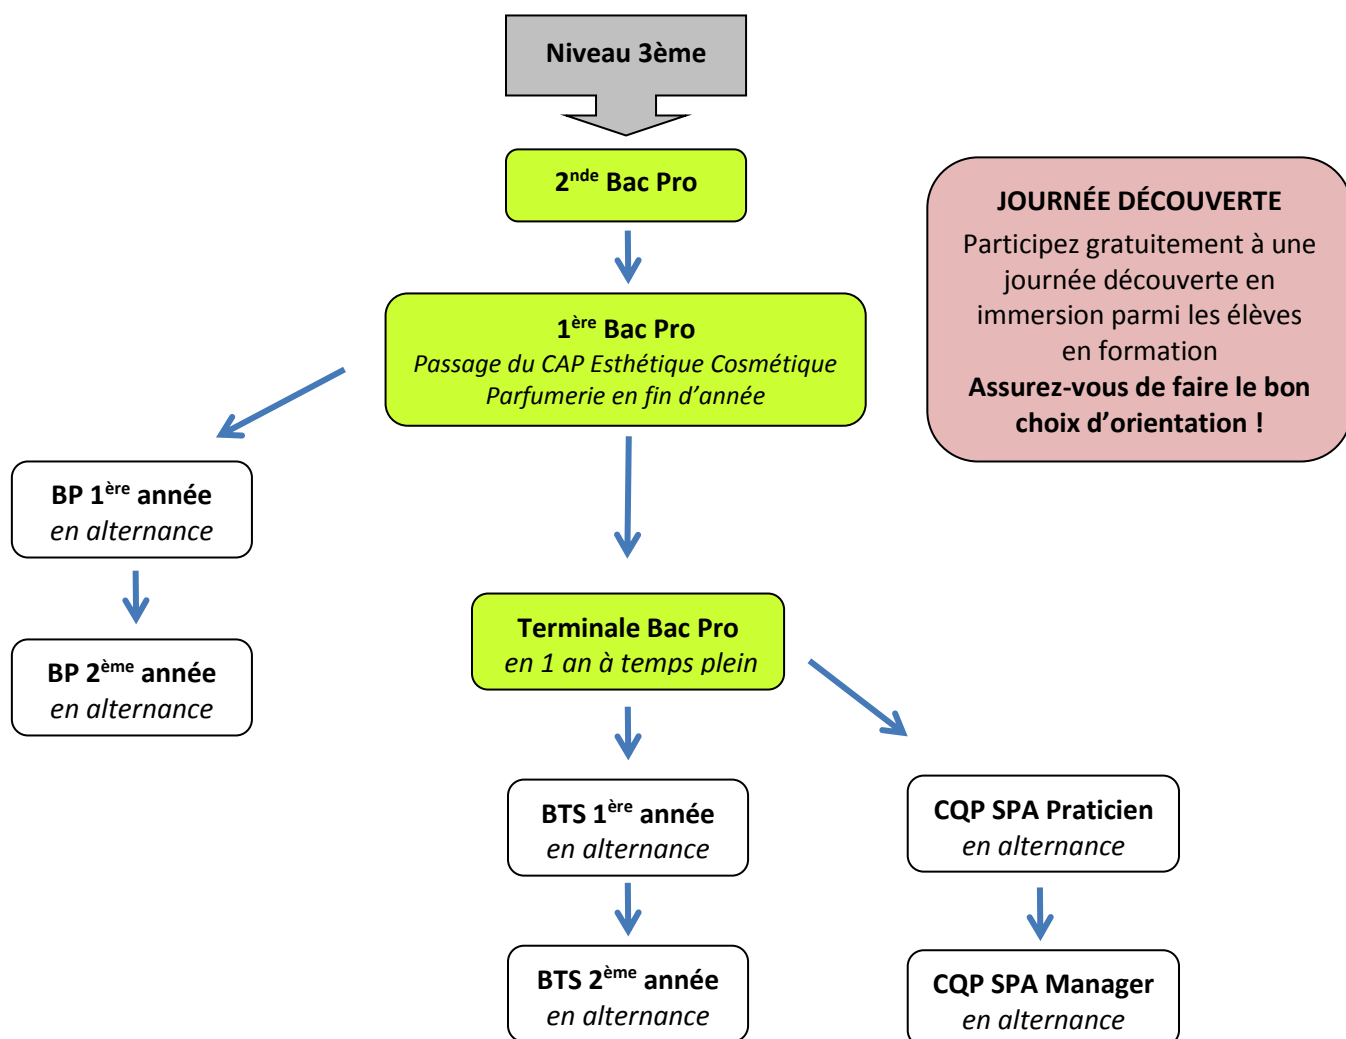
Niveau 3ème

2$^{nde}$ Bac Pro

1$^{ère}$ Bac Pro
Passage du CAP Esthétique Cosmétique Parfumerie en fin d'année

JOURNÉE DÉCOUVERTE
Participez gratuitement à une journée découverte en immersion parmi les élèves en formation
Assurez-vous de faire le bon choix d'orientation !

BP 1$^{ère}$ année
en alternance

BP 2$^{ème}$ année
en alternance

Terminale Bac Pro
en 1 an à temps plein

BTS 1$^{ère}$ année
en alternance

BTS 2$^{ème}$ année
en alternance

CQP SPA Praticien
en alternance

CQP SPA Manager
en alternance